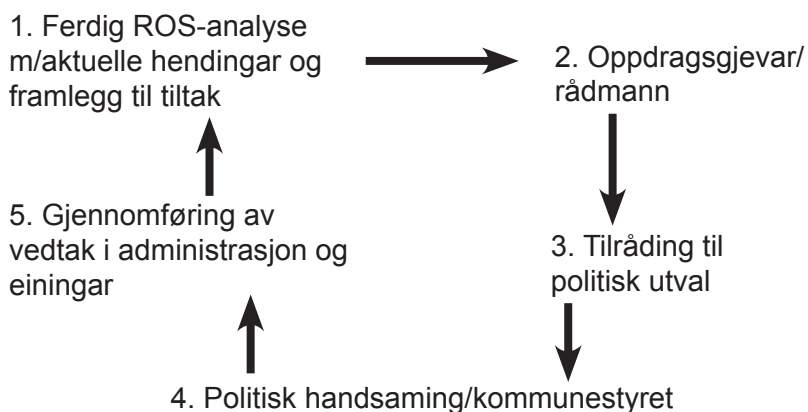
1. Ferdig ROS-analyse m/aktuelle hendingar og framlegg til tiltak

2. Oppdragsgjevar/ rådmann

3. Tilråding til politisk utval

4. Politisk handsaming/kommunestyret

5. Gjennomføring av vedtak i administrasjon og einingar